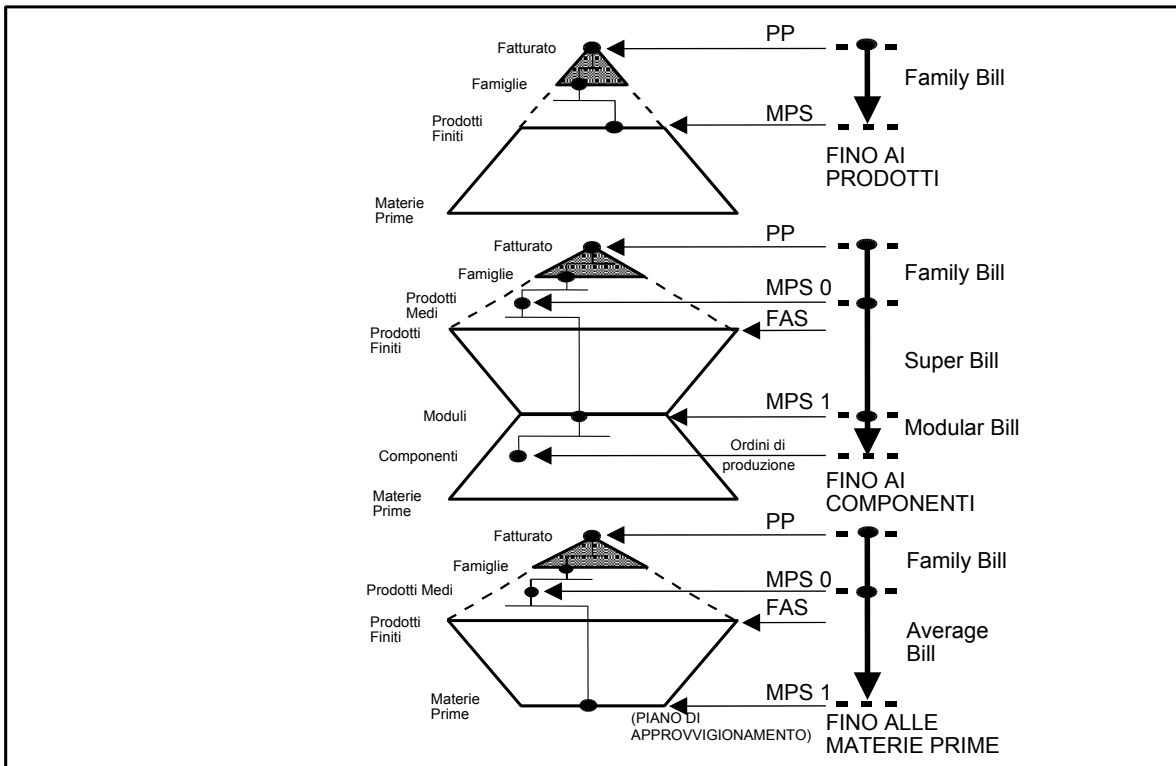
Fatturato
Famiglie
Prodotti Finiti
Materie Prime
PP
MPS
Family Bill
FINO AI PRODOTTI

Fatturato
Famiglie
Prodotti Medi
Prodotti Finiti
Moduli
Componenti
Materie Prime
PP
MPS 0
FAS
MPS 1
Ordini di produzione
Family Bill
Super Bill
Modular Bill
FINO AI COMPONENTI

Fatturato
Famiglie
Prodotti Medi
Prodotti Finiti
Materie Prime
PP
MPS 0
FAS
MPS 1
(PIANO DI APPROVVIGIONAMENTO)
Family Bill
Average Bill
FINO ALLE MATERIE PRIME